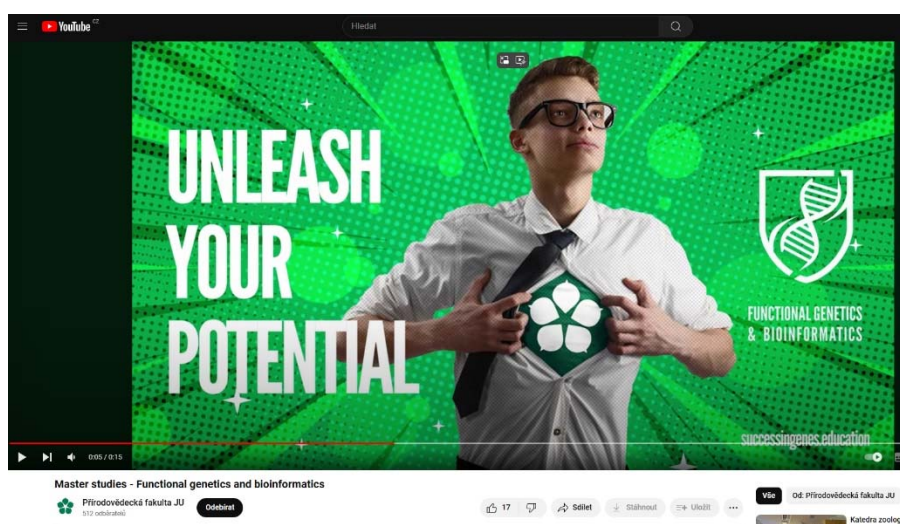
YouTube CZ

Hledat

UNLEASH YOUR POTENTIAL

FUNCTIONAL GENETICS & BIOINFORMATICS

successingenes.education

0:05 / 0:15

Master studies - Functional genetics and bioinformatics

Přírodovědecká fakulta JU
512 odběratelů

Odebírat

17

Sdílet

Stáhnout

Uložit

...

Vše

Od: Přírodovědecká fakulta JU

Katedra zoolog